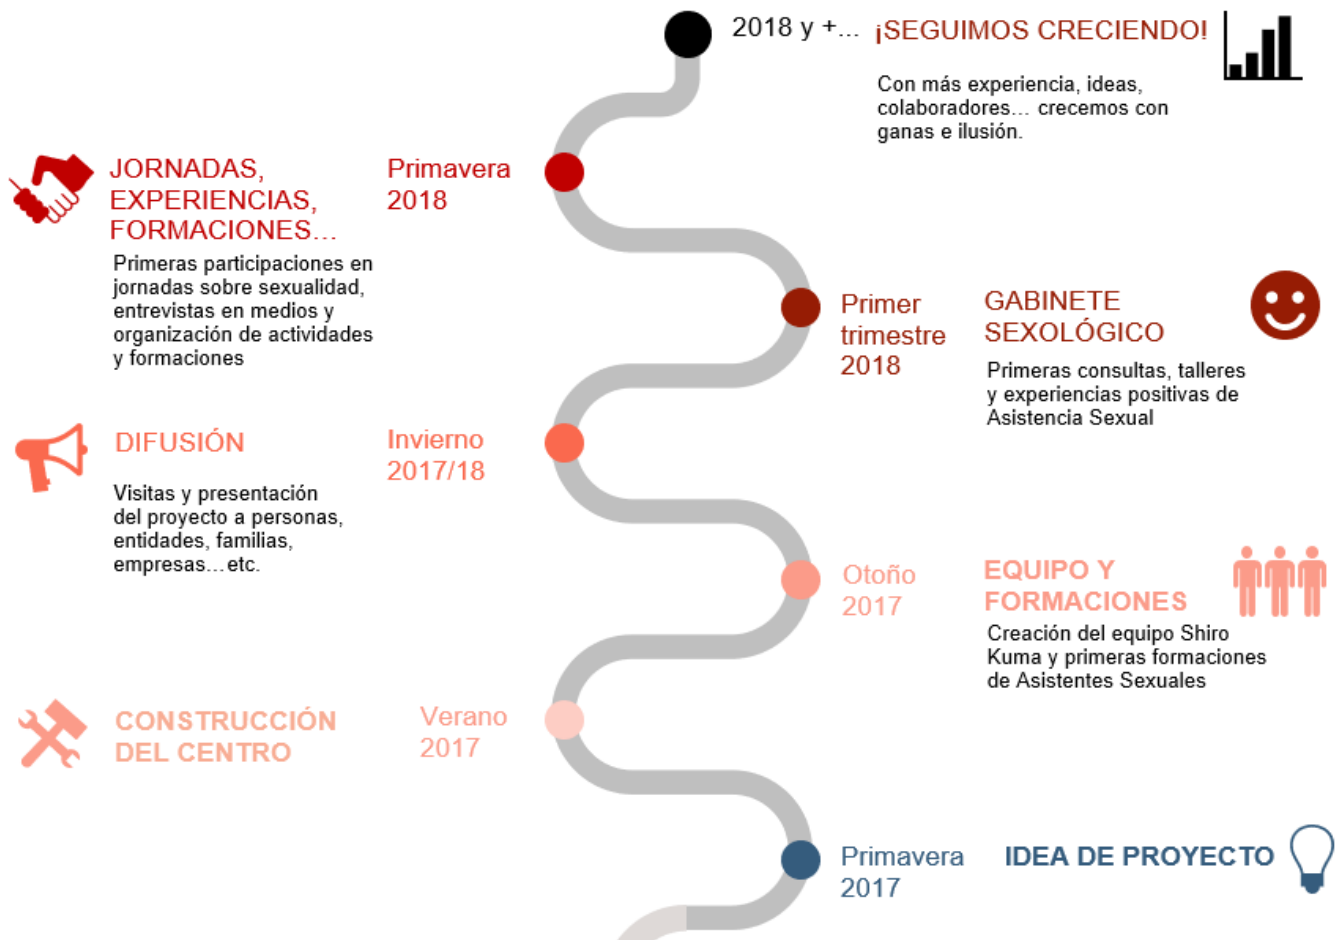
2018 y +... ¡SEGUIMOS CRECIENDO!

Con más experiencia, ideas, colaboradores... crecemos con ganas e ilusión.

JORNADAS, EXPERIENCIAS, FORMACIONES...

Primeras participaciones en jornadas sobre sexualidad, entrevistas en medios y organización de actividades y formaciones

Primavera 2018

Primer trimestre 2018

GABINETE SEXOLÓGICO

Primeras consultas, talleres y experiencias positivas de Asistencia Sexual

DIFUSIÓN

Visitas y presentación del proyecto a personas, entidades, familias, empresas...etc.

Invierno 2017/18

Otoño 2017

EQUIPO Y FORMACIONES

Creación del equipo Shiro Kuma y primeras formaciones de Asistentes Sexuales

CONSTRUCCIÓN DEL CENTRO

Verano 2017

Primavera 2017

IDEA DE PROYECTO